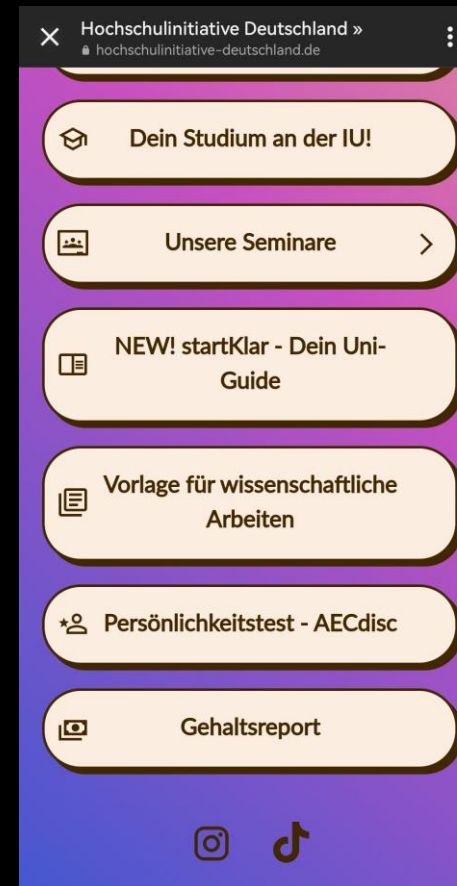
Hochschulinitiative Deutschland »
hochschulinitiative-deutschland.de

Dein Studium an der IU!

Unsere Seminare

NEW! startKlar - Dein Uni-Guide

Vorlage für wissenschaftliche Arbeiten

Persönlichkeitstest - AECdisc

Gehaltsreport